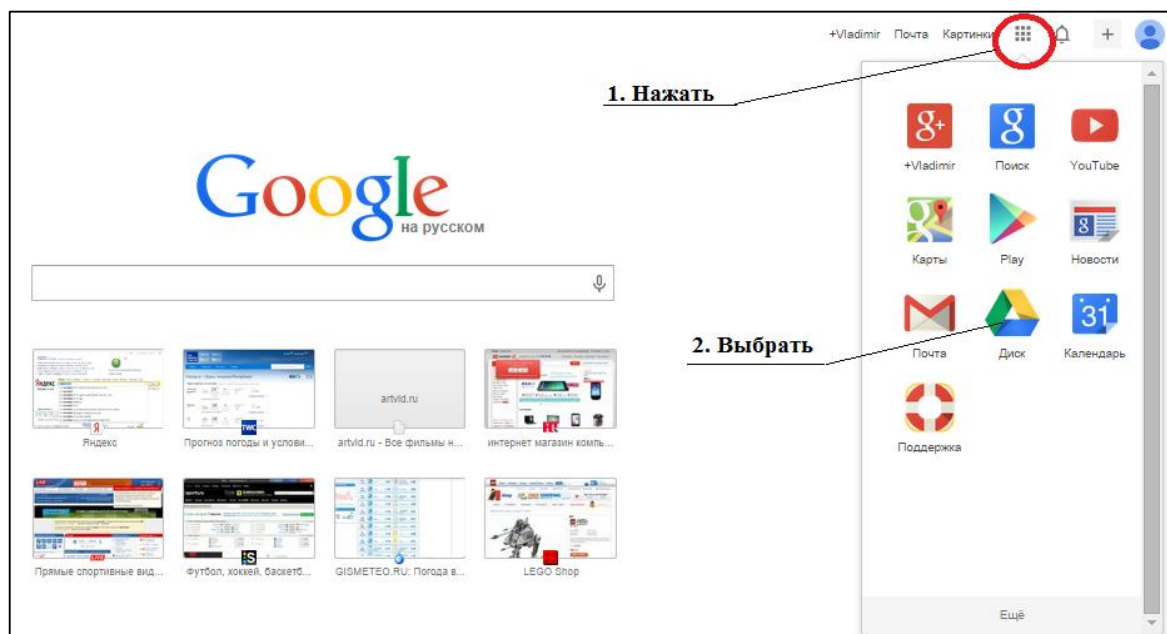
+Vladimir Почта Картинки

1. Нажать

Google
на русском

2. Выбрать

+Vladimir Поиск YouTube
Карты Play Новости
Почта Диск Календарь
Поддержка

Ещё

artvid.ru

Яндекс
Прогноз погоды и услови...
artvid.ru - Все фильмы н...
интернет магазин компь...

Прямые спортивные вид...
Футбол, хоккей, баскетб...
GISMETEO.RU: Погода в...
LEGO Shop